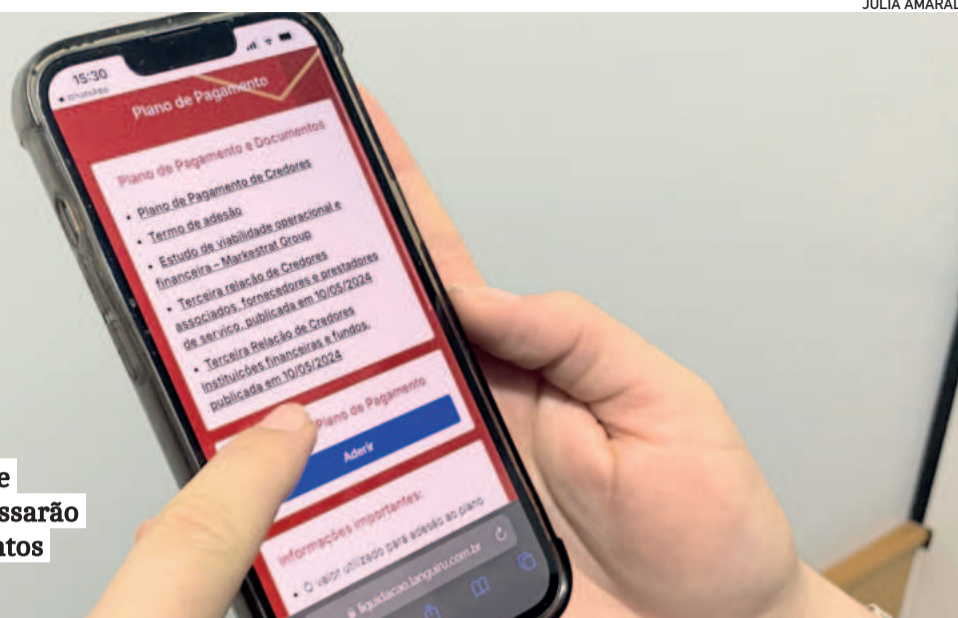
JULIA AMARAL

15:30
◂ WhatsApp

Plano de Pagamento

Plano de Pagamento e Documentos

- Plano de Pagamento de Credores
- Termo de adesão
- Estudo de viabilidade operacional e financeira – Markestrat Group
- Terceira relação de Credores associados, fornecedores e prestadores de serviço, publicada em 10/05/2024
- Terceira Relação de Credores instituições financeiras e fundos, publicada em 10/05/2024

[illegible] Plano de Pagamento

Aderir

Informações importantes:

- O valor utilizado para adesão ao plano

liquidacao.languiru.com.br

e
ssarão
atos